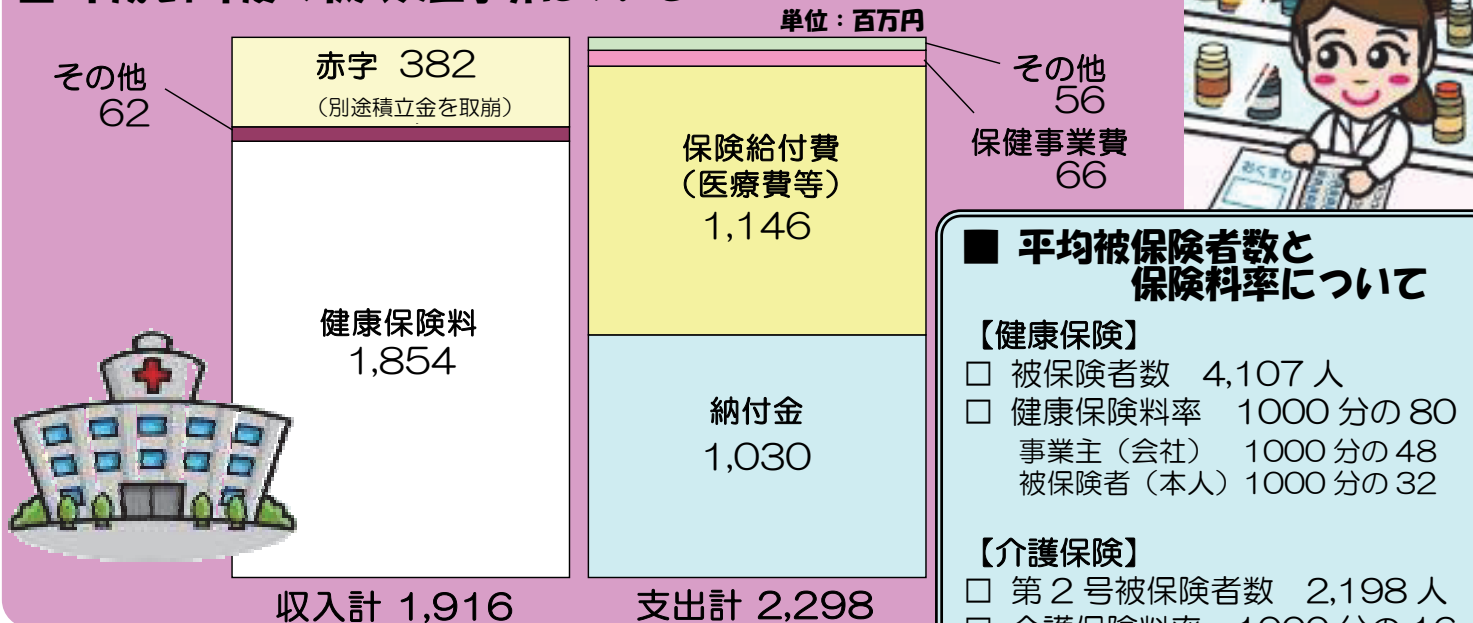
単位：百万円

その他
62

赤字 382
（別途積立金を取崩）

健康保険料
1,854

収入計 1,916

保険給付費
（医療費等）
1,146

納付金
1,030

支出計 2,298

その他
56

保健事業費
66

おくすり

■ 平均被保険者数と保険料率について

【健康保険】
□ 被保険者数 4,107 人
□ 健康保険料率 1000 分の 80
事業主（会社） 1000 分の 48
被保険者（本人）1000 分の 32

【介護保険】
□ 第 2 号被保険者数 2,198 人
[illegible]